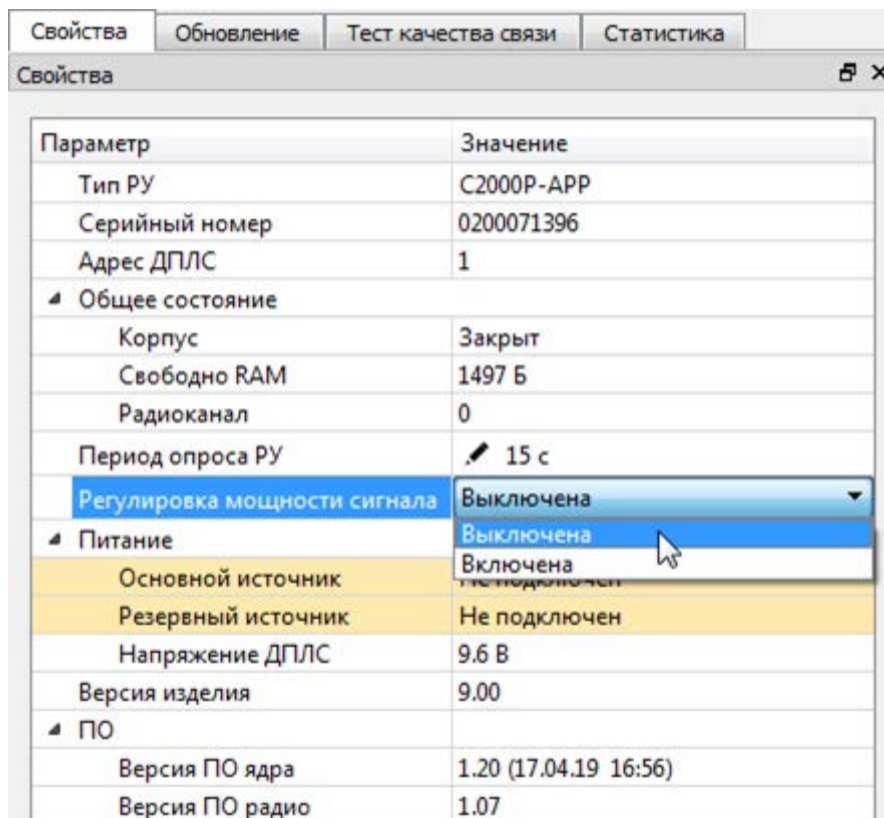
Свойства | Обновление | Тест качества связи | Статистика

Свойства

| Параметр | Значение |
|---|---|
| Тип РУ | С2000Р-АРР |
| Серийный номер | 0200071396 |
| Адрес ДПЛС | 1 |
| Общее состояние | |
| Корпус | Закрыт |
| Свободно RAM | 1497 Б |
| Радиоканал | 0 |
| Период опроса РУ | 15 с |
| Регулировка мощности сигнала | Выключена |
| Питание | Выключена Включена |
| Основной источник | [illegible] |
| Резервный источник | Не подключен |
| Напряжение ДПЛС | 9.6 В |
| Версия изделия | 9.00 |
| ПО | |
| Версия ПО ядра | 1.20 (17.04.19 16:56) |
| Версия ПО радио | 1.07 |